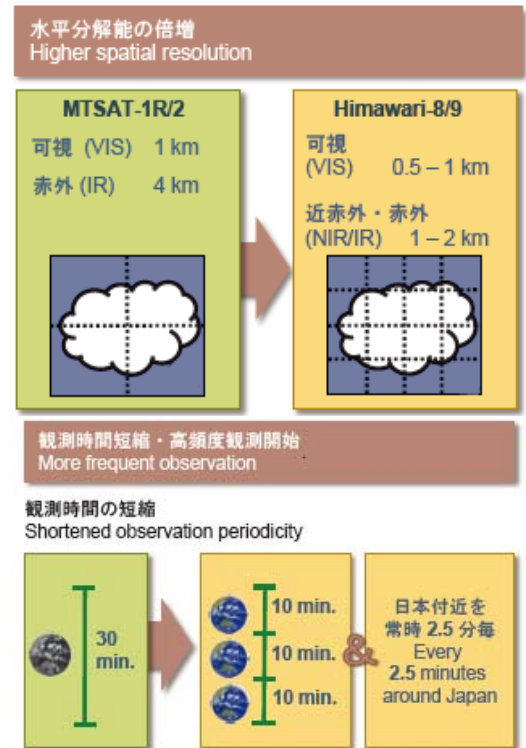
水平分解能の倍増
Higher spatial resolution

MTSAT-1R/2
可視 (VIS) 1 km
赤外 (IR) 4 km

Himawari-8/9
可視
(VIS) 0.5 – 1 km
近赤外・赤外
(NIR/IR) 1 – 2 km

観測時間短縮・高頻度観測開始
More frequent observation

観測時間の短縮
Shortened observation periodicity

30 min.

10 min.
10 min.
10 min.

&

日本付近を
常時 2.5 分毎
Every
2.5 minutes
around Japan